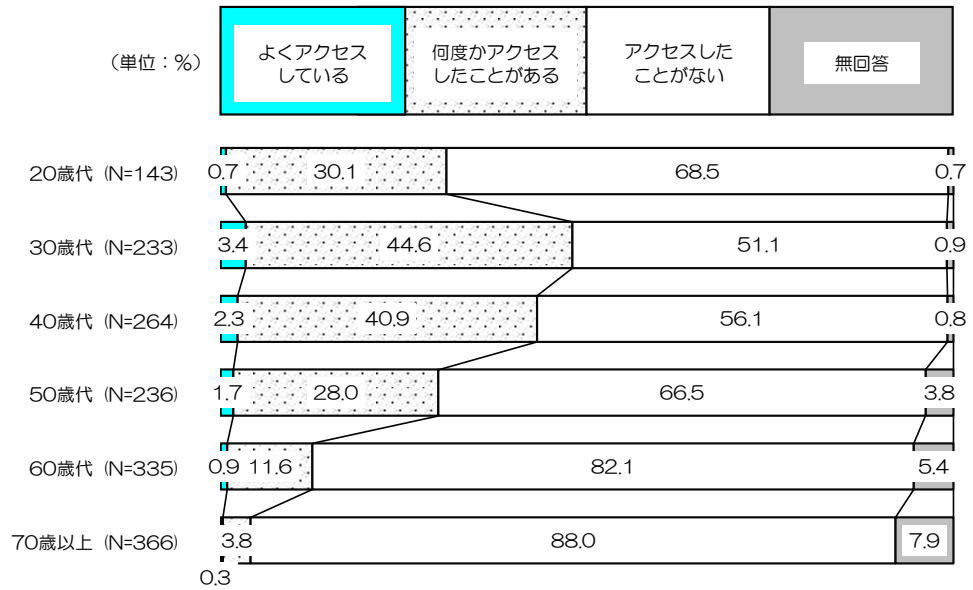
(単位：%)

よくアクセスしている
何度かアクセスしたことがある
アクセスしたことがない
無回答

| | よくアクセスしている | 何度かアクセスしたことがある | アクセスしたことがない | 無回答 |
|---|---|---|---|---|
| 20歳代 (N=143) | 0.7 | 30.1 | 68.5 | 0.7 |
| 30歳代 (N=233) | 3.4 | 44.6 | 51.1 | 0.9 |
| 40歳代 (N=264) | 2.3 | 40.9 | 56.1 | 0.8 |
| 50歳代 (N=236) | 1.7 | 28.0 | 66.5 | 3.8 |
| 60歳代 (N=335) | 0.9 | 11.6 | 82.1 | 5.4 |
| 70歳以上 (N=366) | 0.3 | 3.8 | 88.0 | 7.9 |